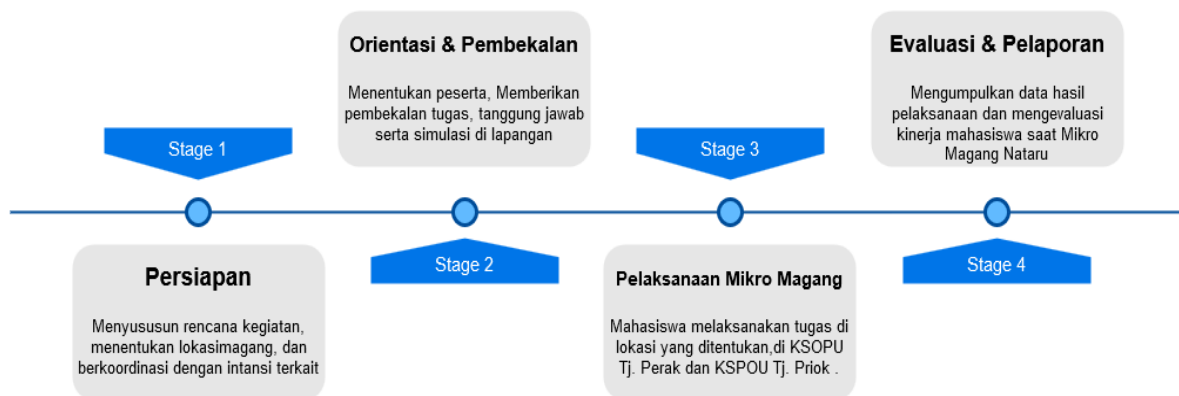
Stage 1

Persiapan

Menyususun rencana kegiatan, menentukan lokasimagang, dan berkoordinasi dengan intansi terkait

Orientasi & Pembekalan

Menentukan peserta, Memberikan pembekalan tugas, tanggung jawab serta simulasi di lapangan

Stage 2

Stage 3

Pelaksanaan Mikro Magang

Mahasiswa melaksanakan tugas di lokasi yang ditentukan,di KSOPU Tj. Perak dan KSPOU Tj. Priok .

Evaluasi & Pelaporan

Mengumpulkan data hasil pelaksanaan dan mengevaluasi kinerja mahasiswa saat Mikro Magang Nataru

Stage 4